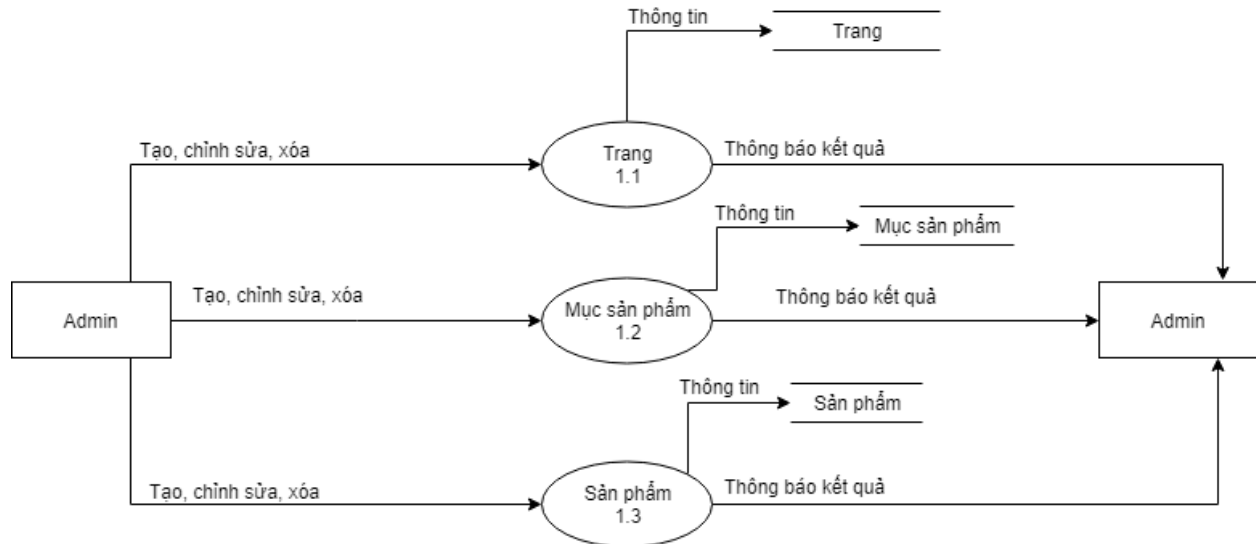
Thông tin

Trang

Tạo, chỉnh sửa, xóa

Trang
1.1

Thông báo kết quả

Thông tin

Mục sản phẩm

Admin

Tạo, chỉnh sửa, xóa

Mục sản phẩm
1.2

Thông báo kết quả

Admin

Thông tin

Sản phẩm

Tạo, chỉnh sửa, xóa

Sản phẩm
1.3

Thông báo kết quả